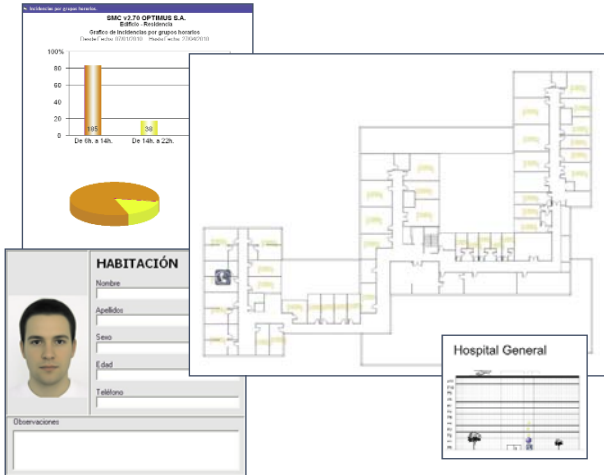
Incidencias por grupos horarios

SMC v2.70 OPTIMUS S.A.
Edificio - Residencia
Grafico de Incidencias por grupos horarios
Desde Fecha: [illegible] Hasta Fecha: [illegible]

100%
80
60
40
20
0

195
39

De 6h. a 14h.
De 14h. a 22h.

HABITACIÓN
Nombre
Apellidos
Sexo
Edad
Teléfono
Observaciones

Hospital General